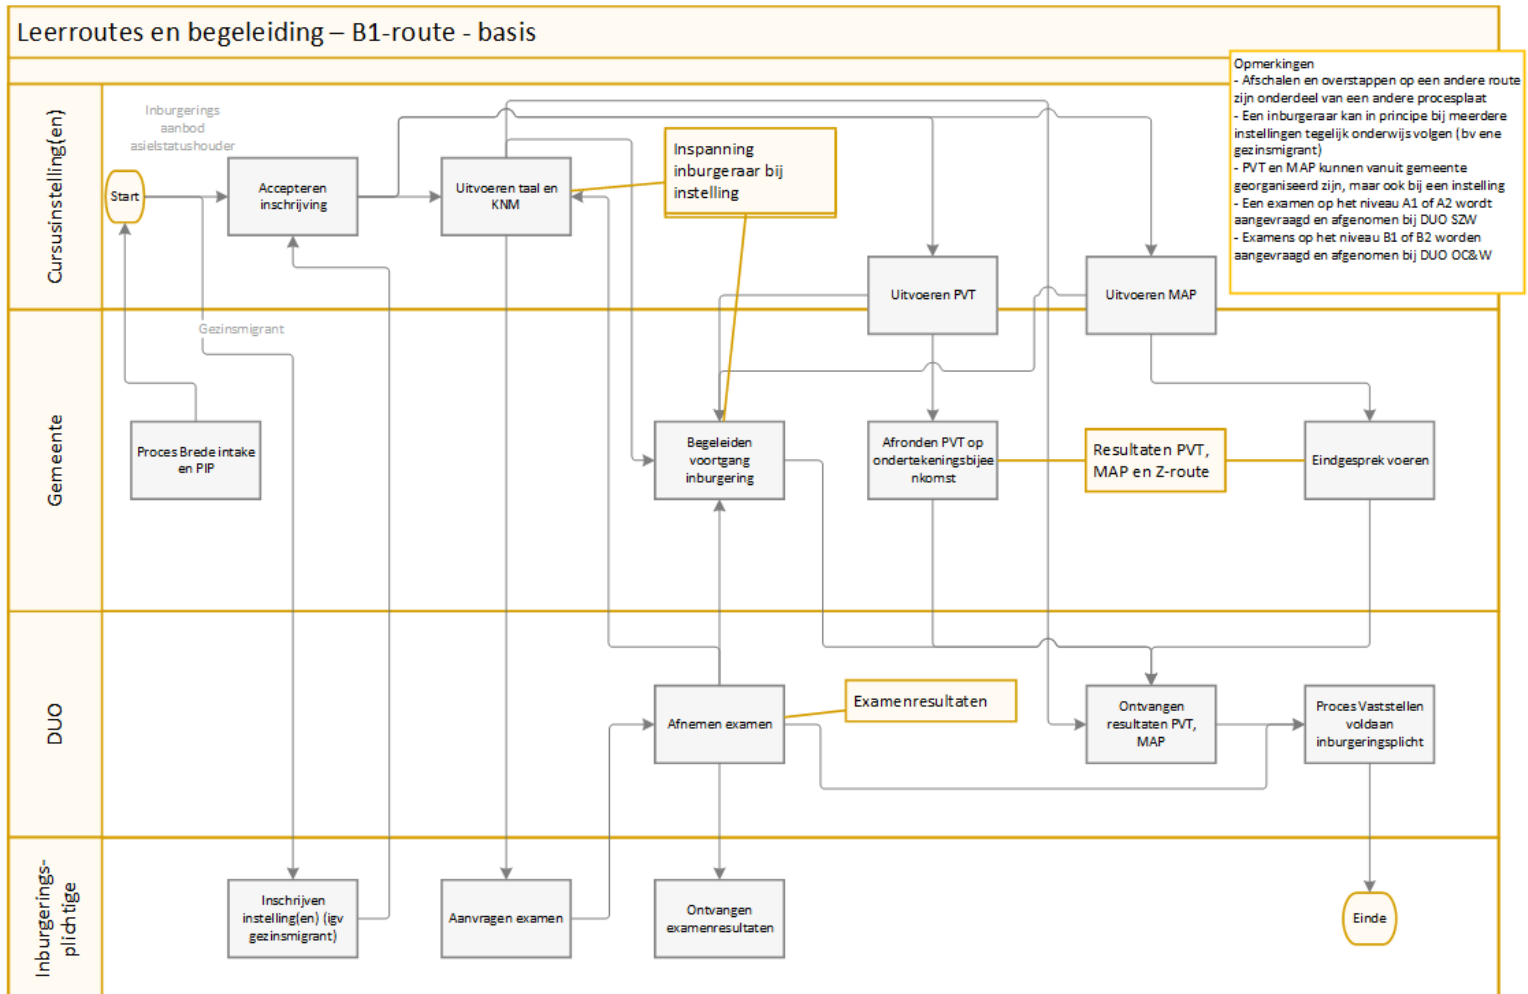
Leerroutes en begeleiding – B1-route - basis

Opmerkingen
- Afschalen en overstappen op een andere route zijn onderdeel van een andere procesplaat
- Een inburgeraar kan in principe bij meerdere instellingen tegelijk onderwijs volgen (bv ene gezinsmigrant)
- PVT en MAP kunnen vanuit gemeente georganiseerd zijn, maar ook bij een instelling
- Een examen op het niveau A1 of A2 wordt aangevraagd en afgenomen bij DUO SZW
- Examens op het niveau B1 of B2 worden aangevraagd en afgenomen bij DUO OC&W

Cursusinstelling(en)

Inburgerings aanbod asielstatushouder

Start

Accepteren inschrijving

Uitvoeren taal en KNM

Inspanning inburgeraar bij instelling

Uitvoeren PVT

Uitvoeren MAP

Gemeente

Gezinsmigrant

Proces Brede intake en PIP

Begeleiden voortgang inburgering

Afronden PVT op ondertekeningsbijeenkomst

Resultaten PVT, MAP en Z-route

Eindgesprek voeren

DUO

Afnemen examen

Examenresultaten

Ontvangen resultaten PVT, MAP

Proces Vaststellen voldaan inburgeringsplicht

Inburgerings-plichtige

Inschrijven instelling(en) (igv gezinsmigrant)

Aanvragen examen

Ontvangen examenresultaten

Einde